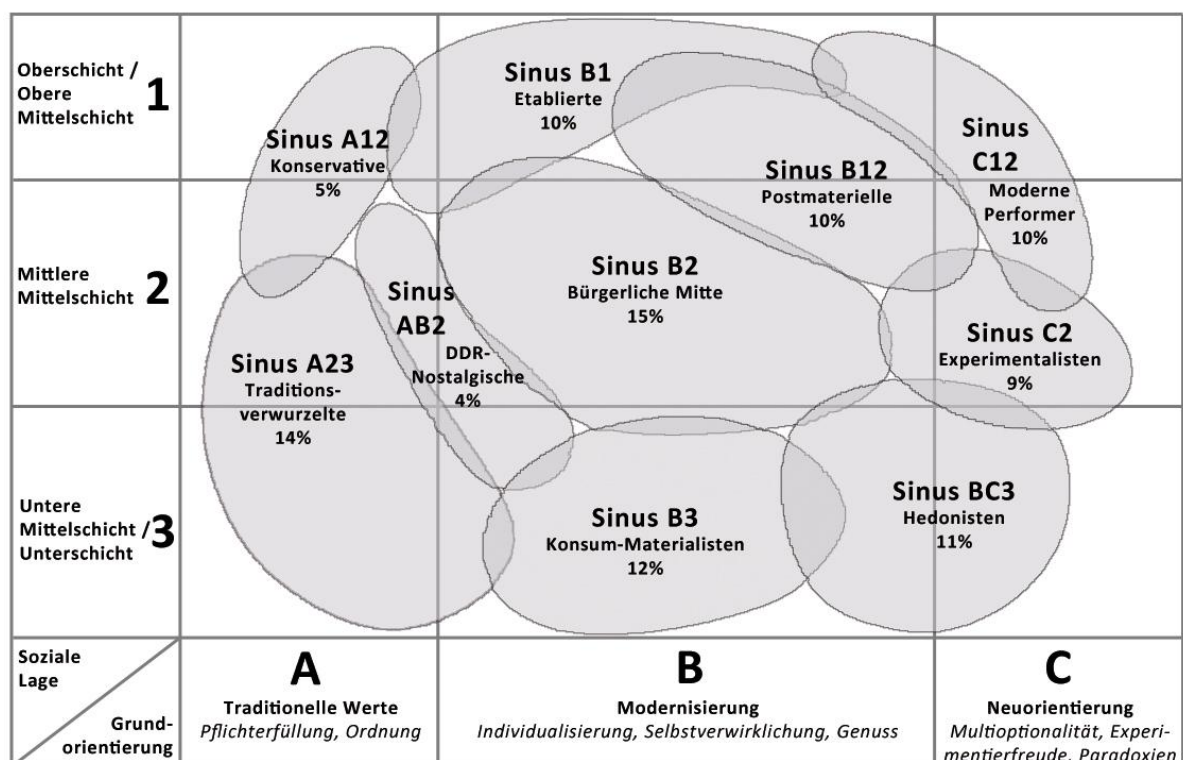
Oberschicht / Obere Mittelschicht 1

Mittlere Mittelschicht 2

Untere Mittelschicht / Unterschicht 3

Sinus B1
Etablierte
10%

Sinus A12
Konservative
5%

Sinus B12
Postmaterielle
10%

Sinus C12
Moderne Performer
10%

Sinus B2
Bürgerliche Mitte
15%

Sinus AB2
DDR-Nostalgische
4%

Sinus A23
Traditionsverwurzelte
14%

Sinus C2
Experimentalisten
9%

Sinus BC3
Hedonisten
11%

Sinus B3
Konsum-Materialisten
12%

Soziale Lage

Grundorientierung

A
Traditionelle Werte
*Pflichterfüllung, Ordnung*

B
Modernisierung
*Individualisierung, Selbstverwirklichung, Genuss*

C
Neuorientierung
*Multioptionalität, Experimentierfreude, Paradoxien*